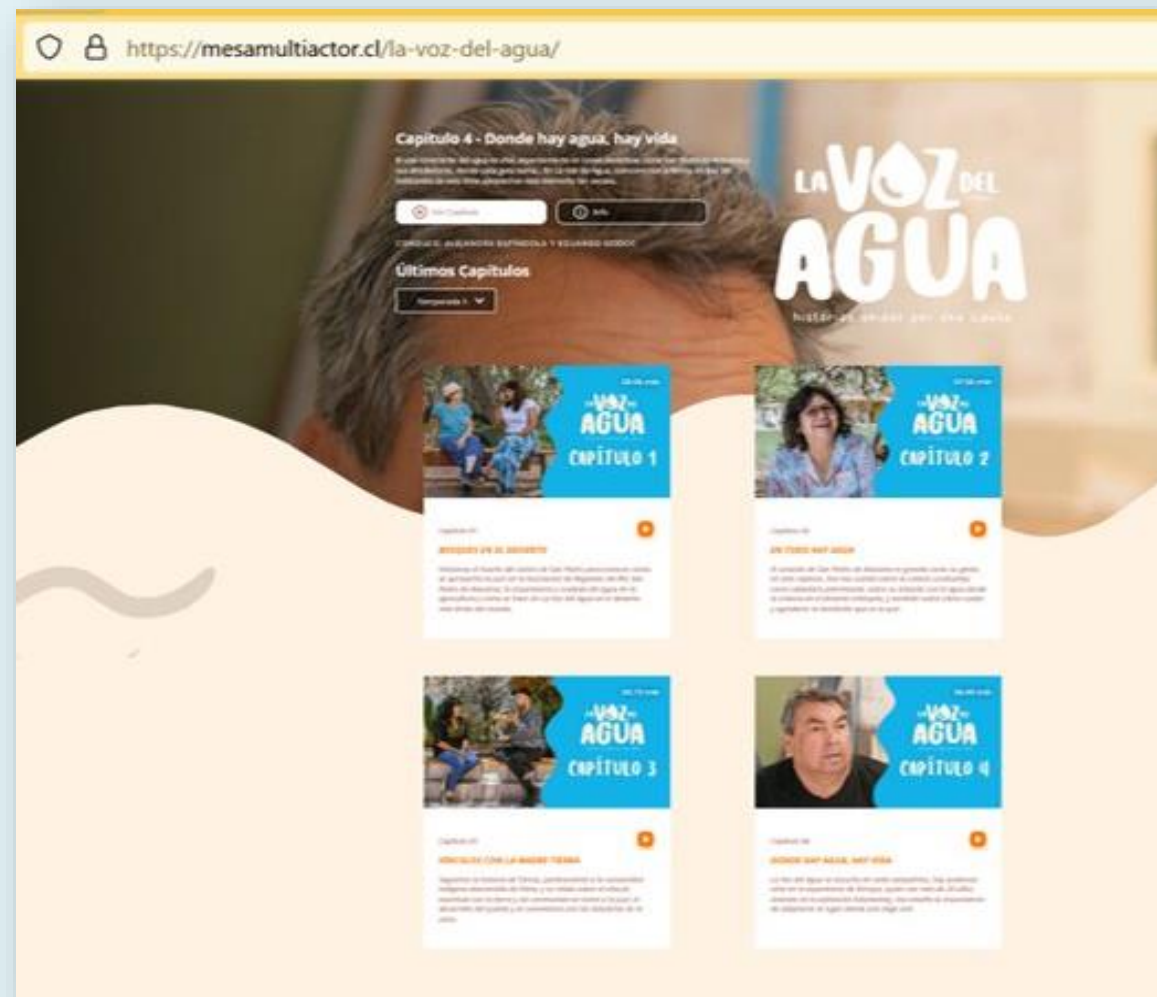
https://mesamultiactor.cl/la-voz-del-agua/

Capítulo 4 - Donde hay agua, hay vida

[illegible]

Ver Capítulo
Info

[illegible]

Últimos Capítulos

Temporada 1

LA VOZ DEL AGUA
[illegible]

LA VOZ DEL AGUA
CAPÍTULO 1

Capítulo 01
BOSQUES EN EL DESIERTO
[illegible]

LA VOZ DEL AGUA
CAPÍTULO 2

Capítulo 02
EN TODO HAY AGUA
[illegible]

LA VOZ DEL AGUA
CAPÍTULO 3

Capítulo 03
VÍNCULOS CON LA MADRE TIERRA
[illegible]

LA VOZ DEL AGUA
CAPÍTULO 4

Capítulo 04
DONDE HAY AGUA, HAY VIDA
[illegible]